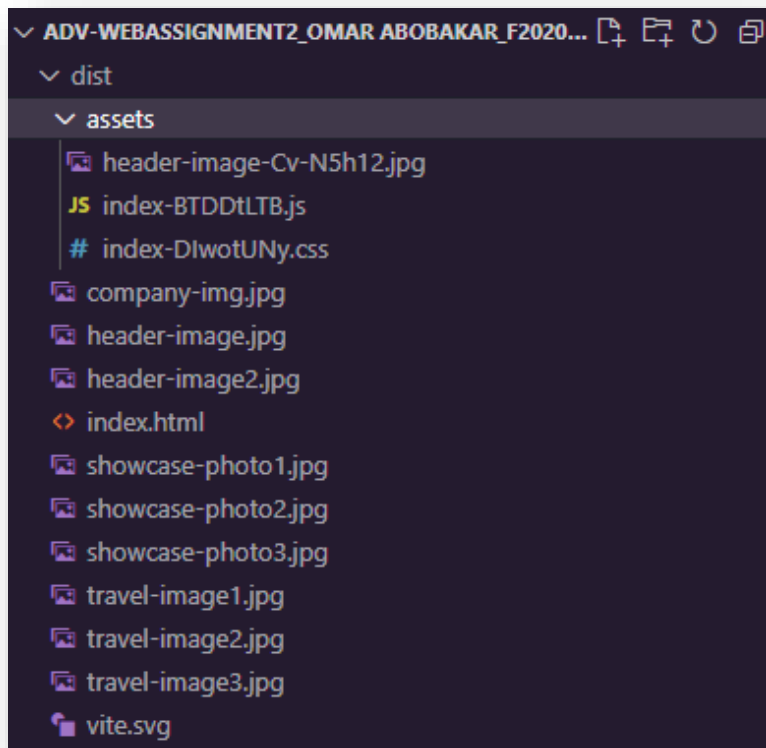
ADV-WEBASSIGNMENT2_OMAR ABOBAKAR_F2020...
dist
assets
header-image-Cv-N5h12.jpg
JS index-BTDDtLTB.js
# index-DIwotUNy.css
company-img.jpg
header-image.jpg
header-image2.jpg
index.html
showcase-photo1.jpg
showcase-photo2.jpg
showcase-photo3.jpg
travel-image1.jpg
travel-image2.jpg
travel-image3.jpg
vite.svg